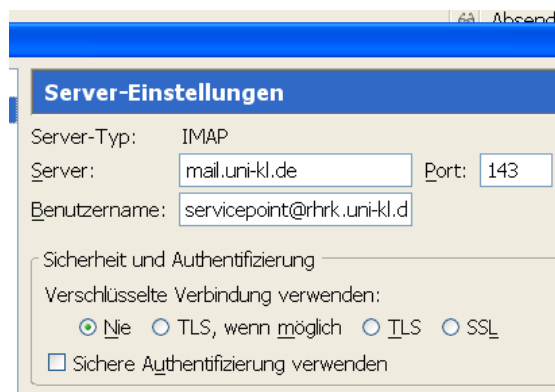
Absend

Server-Einstellungen

Server-Typ: IMAP

Server: mail.uni-kl.de Port: 143

Benutzername: servicepoint@rhrk.uni-kl.d

Sicherheit und Authentifizierung

Verschlüsselte Verbindung verwenden:

Nie TLS, wenn möglich TLS SSL

Sichere Authentifizierung verwenden